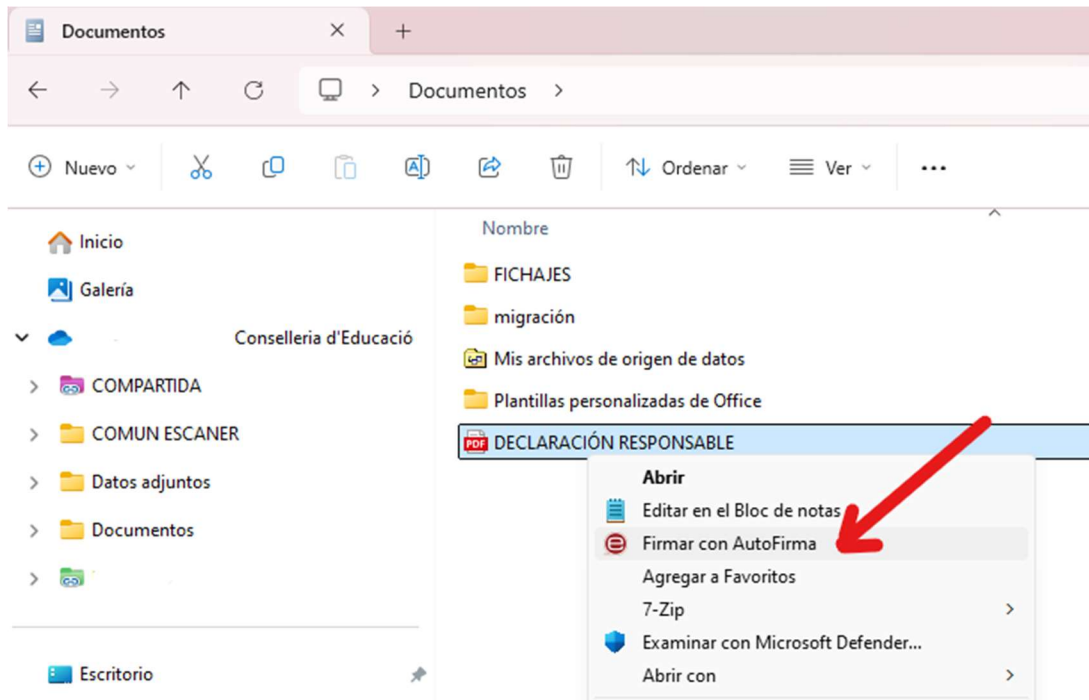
Documentos ✕ +

← → ↑ ⟳ > Documentos >

Nuevo Ordenar Ver ···

Inicio
Galería
Conselleria d'Educació
COMPARTIDA
COMUN ESCANER
Datos adjuntos
Documentos
Escritorio

Nombre
FICHAJES
migración
Mis archivos de origen de datos
Plantillas personalizadas de Office
DECLARACIÓN RESPONSABLE

Abrir
Editar en el Bloc de notas
Firmar con AutoFirma
Agregar a Favoritos
7-Zip
Examinar con Microsoft Defender...
Abrir con